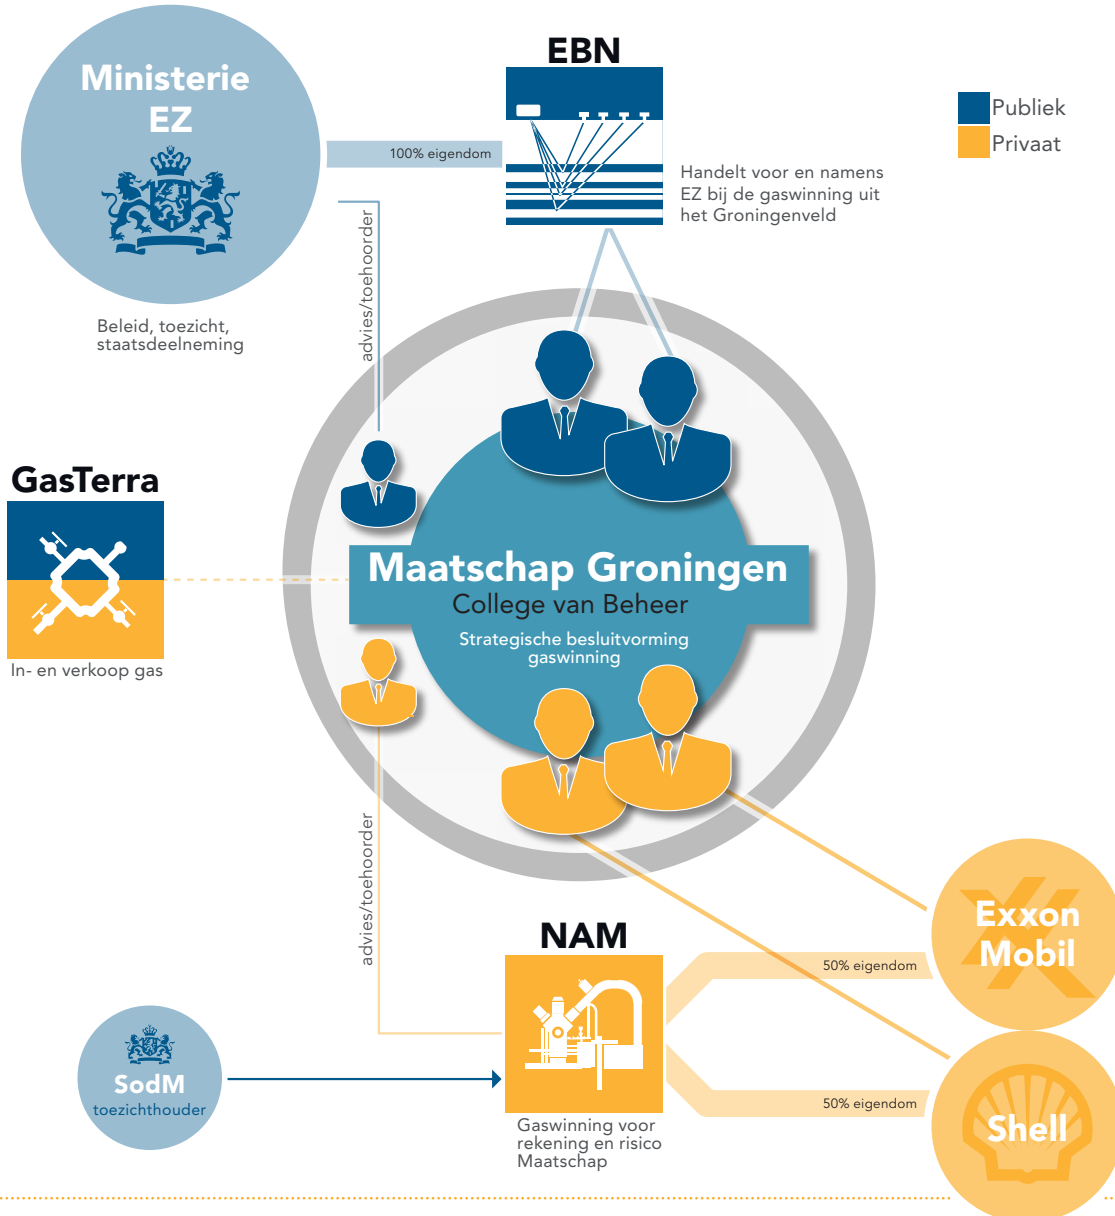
Ministerie EZ

Beleid, toezicht, staatsdeelneming

100% eigendom

EBN

Handelt voor en namens EZ bij de gaswinning uit het Groningenveld

Publiek
Privaat

advies/toehoorder

GasTerra

In- en verkoop gas

Maatschap Groningen
College van Beheer
Strategische besluitvorming gaswinning

advies/toehoorder

NAM

Gaswinning voor rekening en risico Maatschap

SodM
toezichthouder

50% eigendom

50% eigendom

Exxon Mobil

Shell